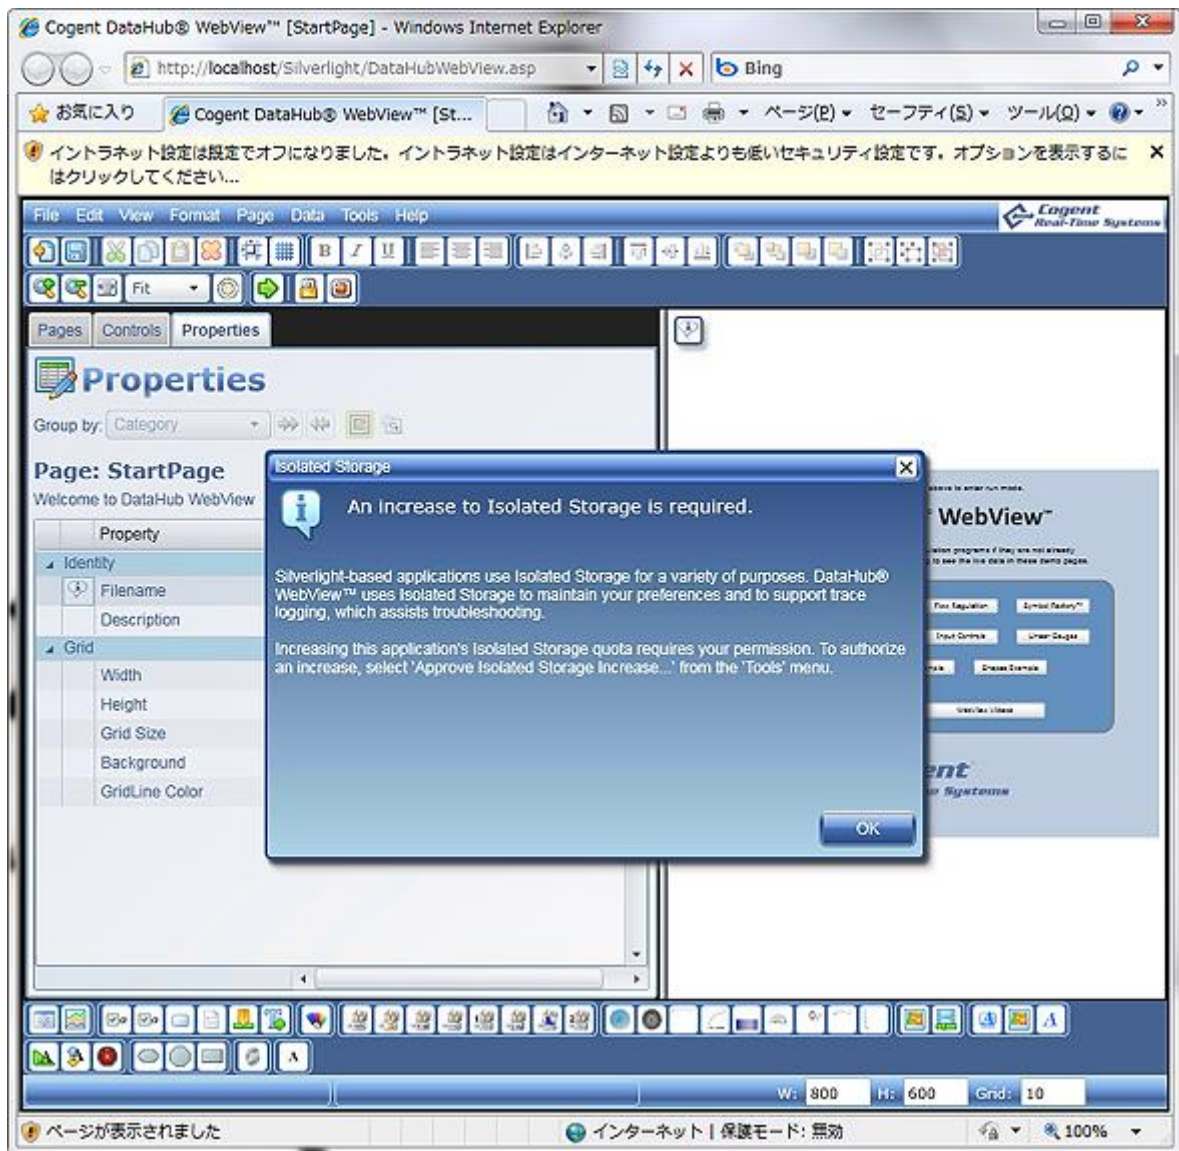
Cogent DataHub® WebView™ [StartPage] - Windows Internet Explorer

http://localhost/Silverlight/DataHubWebView.asp

Bing

お気に入り

Cogent DataHub® WebView™ [St...

ページ(P) セーフティ(S) ツール(O)

イントラネット設定は既定でオフになりました。イントラネット設定はインターネット設定よりも低いセキュリティ設定です。オプションを表示するにはクリックしてください...

File Edit View Format Page Data Tools Help

Cogent Real-Time Systems

Fit

Pages Controls Properties

Properties

Group by: Category

Page: StartPage

Welcome to DataHub WebView

Property

Identity

Filename

Description

Grid

Width

Height

Grid Size

Background

GridLine Color

Isolated Storage

An increase to Isolated Storage is required.

Silverlight-based applications use Isolated Storage for a variety of purposes. DataHub® WebView™ uses Isolated Storage to maintain your preferences and to support trace logging, which assists troubleshooting.

Increasing this application's Isolated Storage quota requires your permission. To authorize an increase, select 'Approve Isolated Storage Increase...' from the 'Tools' menu.

OK

WebView

W: 800 H: 600 Grid: 10

ページが表示されました

インターネット | 保護モード: 無効

100%